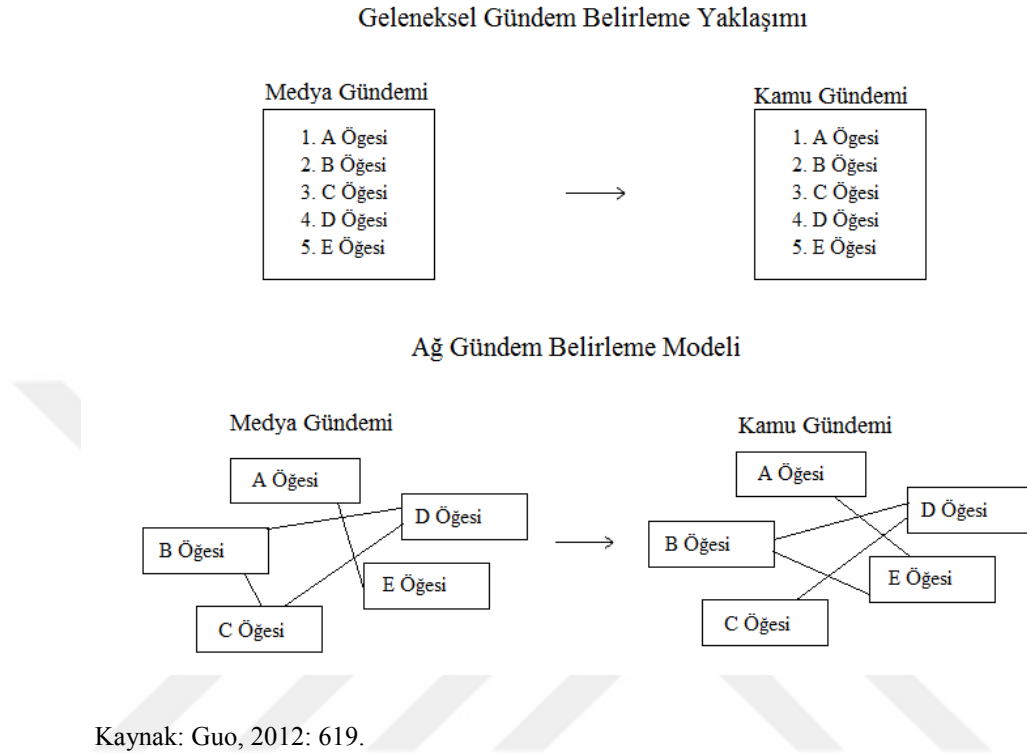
Geleneksel Gündem Belirleme Yaklaşımı

Medya Gündemi

1. A Ögesi
2. B Ögesi
3. C Ögesi
4. D Ögesi
5. E Ögesi

Kamu Gündemi

1. A Ögesi
2. B Ögesi
3. C Ögesi
4. D Ögesi
5. E Ögesi

Ağ Gündem Belirleme Modeli

Medya Gündemi

A Ögesi
D Ögesi
B Ögesi
E Ögesi
C Ögesi

Kamu Gündemi

A Ögesi
D Ögesi
B Ögesi
E Ögesi
C Ögesi

Kaynak: Guo, 2012: 619.